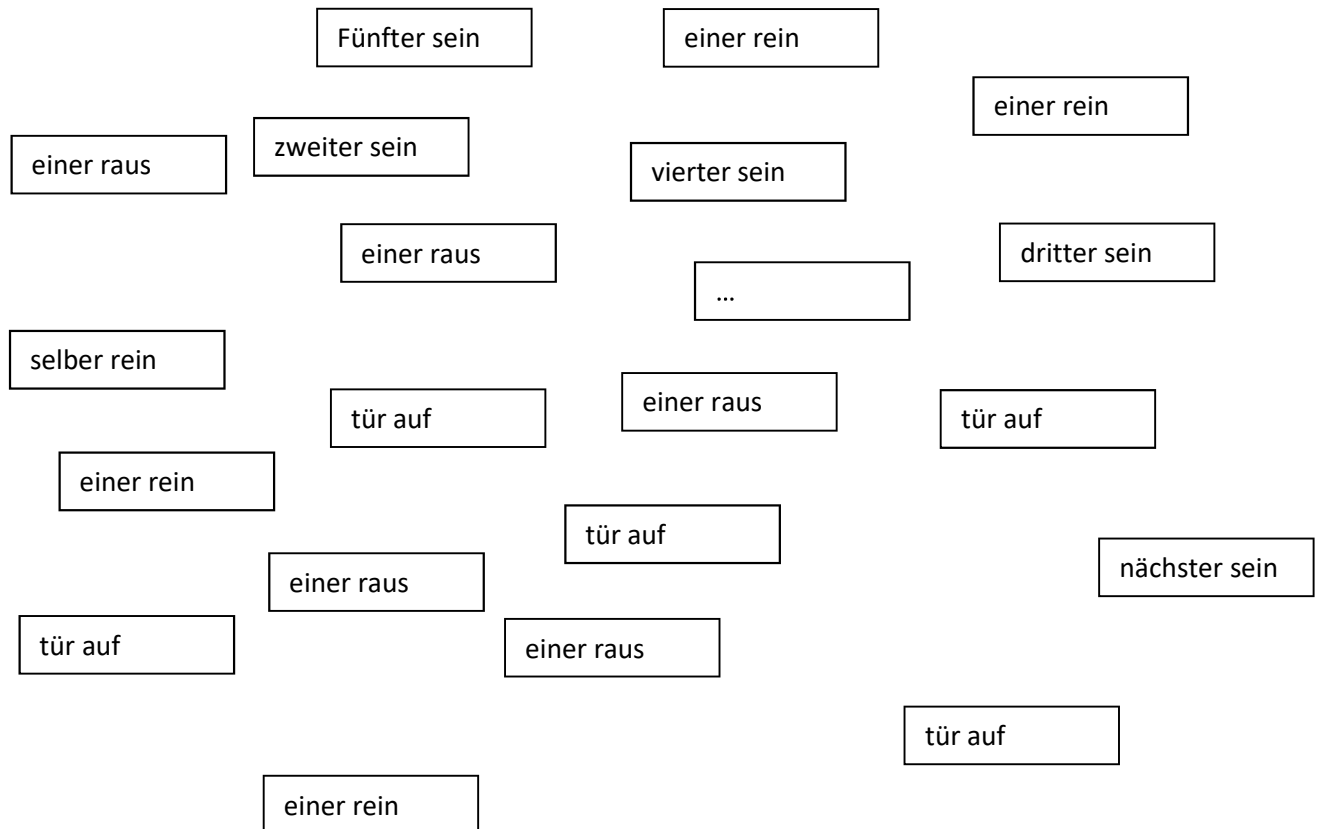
Fünfter sein

einer rein

einer rein

einer raus

zweiter sein

vierter sein

einer raus

dritter sein

…

selber rein

tür auf

einer raus

tür auf

einer rein

tür auf

nächster sein

einer raus

tür auf

einer raus

tür auf

einer rein